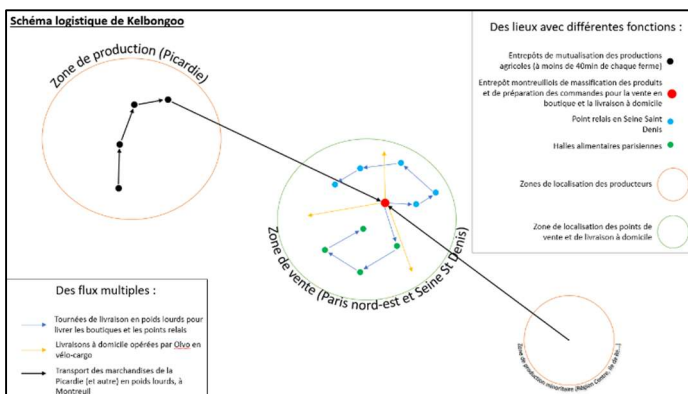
Schéma logistique de Kelbongoo

Zone de production (Picardie)

Zone de vente (Paris nord-est et Seine St Denis)

Zone de production minoritaire (Région Centre, Ile de Fr...)

Des lieux avec différentes fonctions :

Entrepôts de mutualisation des productions agricoles (à moins de 40min de chaque ferme)

Entrepôt montreuillois de massification des produits et de préparation des commandes pour la vente en boutique et la livraison à domicile

Point relais en Seine Saint Denis

Halles alimentaires parisiennes

Zones de localisation des producteurs

Zone de localisation des points de vente et de livraison à domicile

Des flux multiples :

Tournées de livraison en poids lourds pour livrer les boutiques et les points relais

Livraisons à domicile opérées par Olvo en vélo-cargo

Transport des marchandises de la Picardie (et autre) en poids lourds, à Montreuil